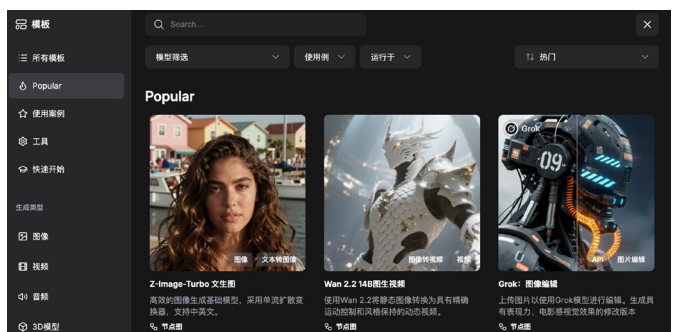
模板

所有模板
Popular
使用案例
工具
快速开始

生成类型
图像
视频
音频
3D模型

Search...

模型筛选
使用例
运行于
热门

Popular

图像 文本转图像
Z-Image-Turbo 文生图
高效的图像生成基础模型，采用单流扩散变换器，支持中英文。
节点图

图像转视频 视频
Wan 2.2 14B图生视频
使用Wan 2.2将静态图像转换为具有精确运动控制和风格保持的动态视频。
节点图

Grok
09
API 图片编辑
Grok: 图像编辑
上传图片以使用Grok模型进行编辑。生成具有表现力、电影感视觉效果的修改版本
节点图